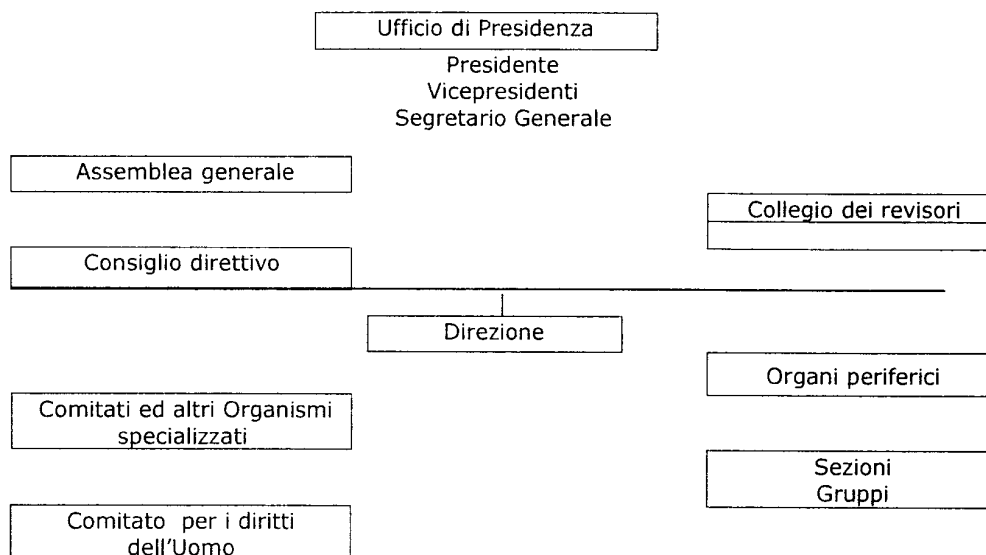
Ufficio di Presidenza

Presidente
Vicepresidenti
Segretario Generale

Assemblea generale

Collegio dei revisori

Consiglio direttivo

Direzione

Organi periferici

Comitati ed altri Organismi specializzati

Sezioni
Gruppi

Comitato per i diritti dell'Uomo